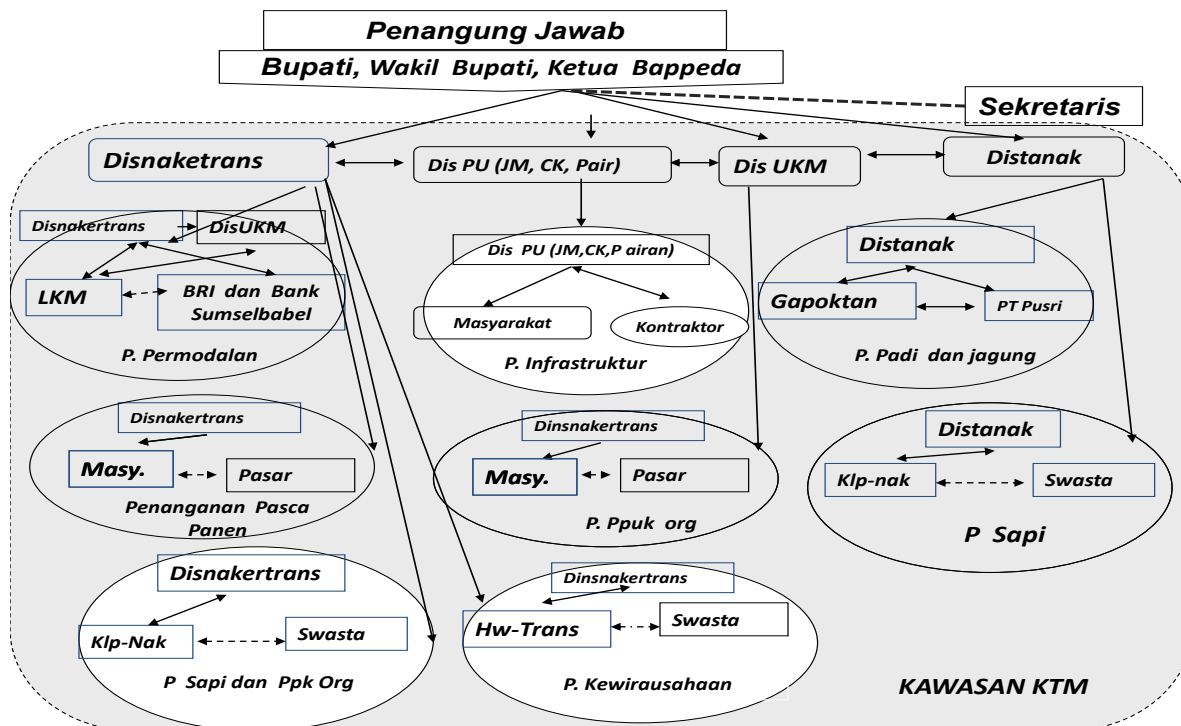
Penangung Jawab

Bupati, Wakil Bupati, Ketua Bappeda

Sekretaris

Disnaketrans

Dis PU (JM, CK, Pair)

Dis UKM

Distanak

Disnakertrans

DisUKM

LKM

BRI dan Bank Sumselbabel

P. Permodalan

Dis PU (JM,CK,P airan)

Masyarakat

Kontraktor

P. Infrastruktur

Distanak

Gapoktan

PT Pusri

P. Padi dan jagung

Disnakertrans

Masy.

Pasar

Penanganan Pasca Panen

Dinsnakertrans

Masy.

Pasar

P. Ppuk org

Distanak

Klp-nak

Swasta

P Sapi

Disnakertrans

Klp-Nak

Swasta

P Sapi dan Ppk Org

Dinsnakertrans

Hw-Trans

Swasta

P. Kewirausahaan

KAWASAN KTM